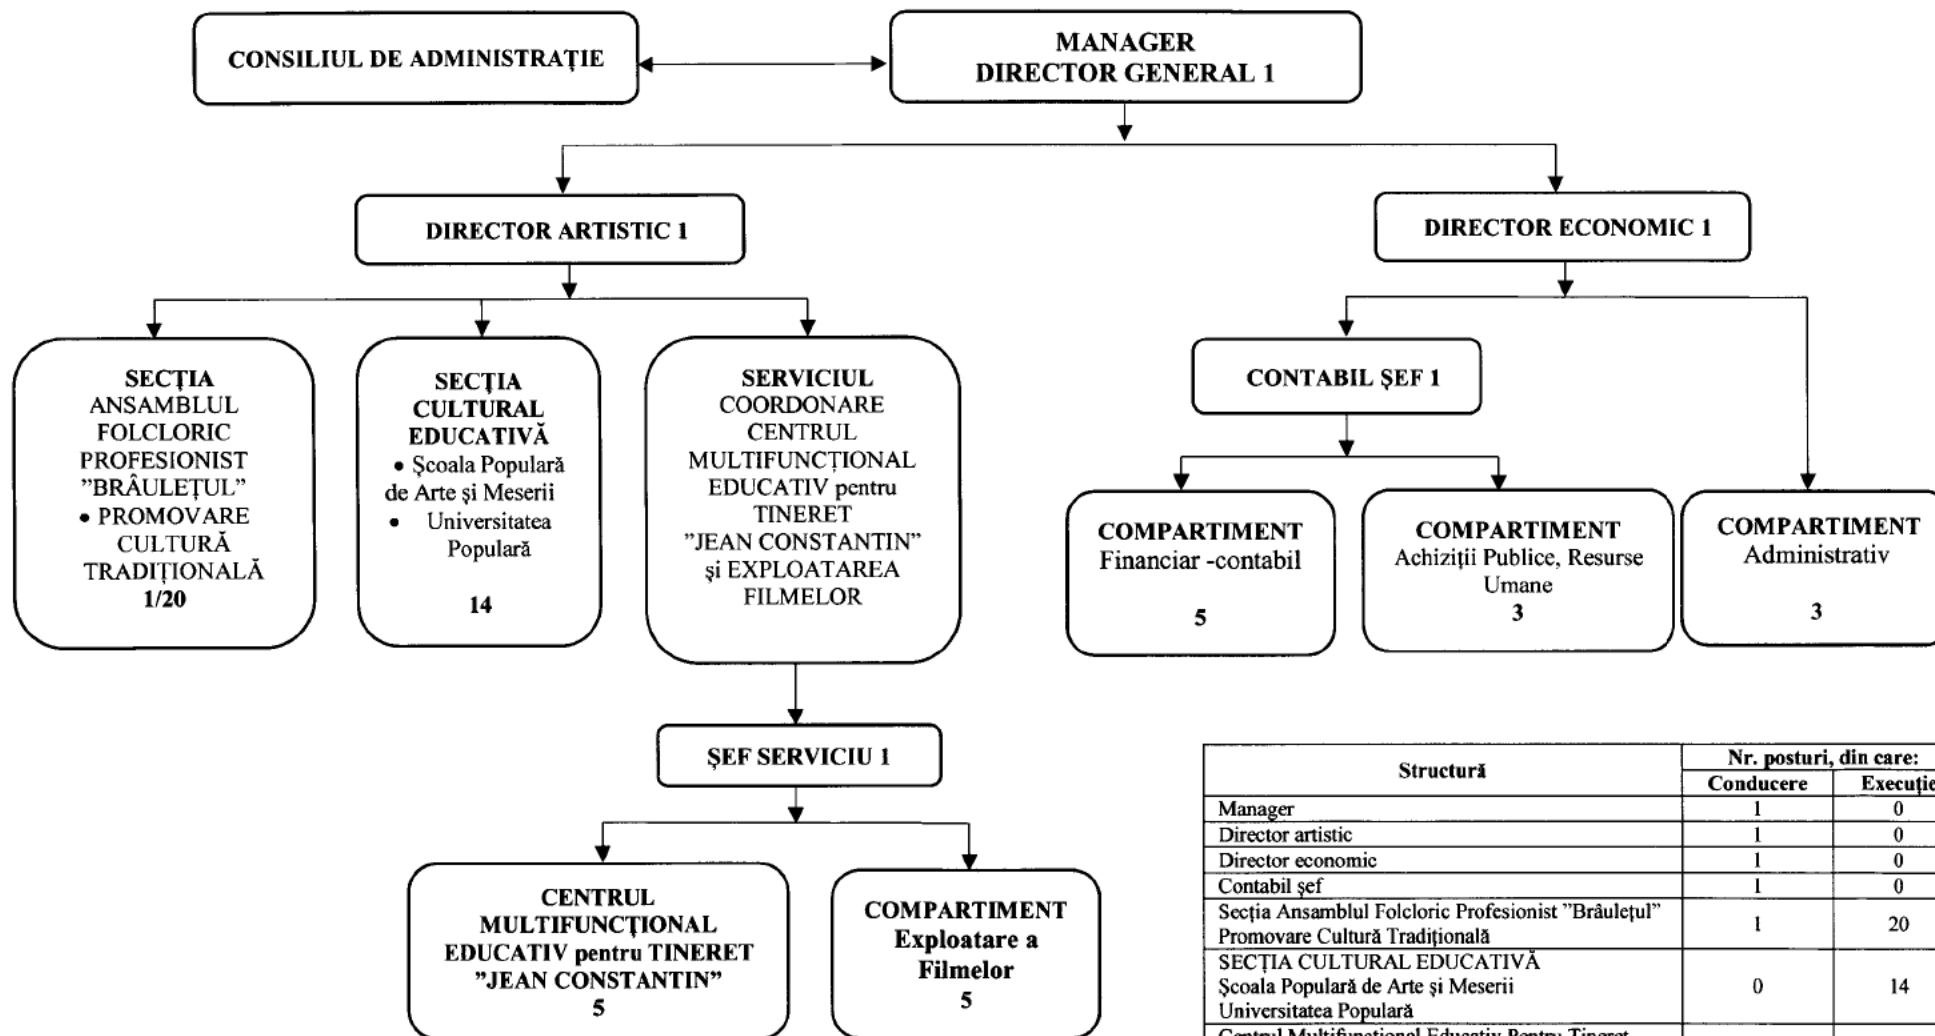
CONSILIUL DE ADMINISTRAȚIE

MANAGER
DIRECTOR GENERAL 1

DIRECTOR ARTISTIC 1

DIRECTOR ECONOMIC 1

SECȚIA ANSAMBLUL FOLCLORIC PROFESIONIST ”BRÂULEȚUL”
• PROMOVARE CULTURĂ TRADIȚIONALĂ
1/20

SECȚIA CULTURAL EDUCATIVĂ
• Școala Populară de Arte și Meserii
• Universitatea Populară

14

SERVICIUL COORDONARE CENTRUL MULTIFUNCȚIONAL EDUCATIV pentru TINERET ”JEAN CONSTANTIN” și EXPLOATAREA FILMELOR

CONTABIL ȘEF 1

COMPARTIMENT
Financiar -contabil

5

COMPARTIMENT
Achiziții Publice, Resurse Umane
3

COMPARTIMENT
Administrativ

3

ȘEF SERVICIU 1

CENTRUL MULTIFUNCȚIONAL EDUCATIV pentru TINERET ”JEAN CONSTANTIN”
5

COMPARTIMENT
Exploatare a Filmelor
5

| Structură | Nr. posturi, din care: Conducere | Execuție |
|---|---|---|
| Manager | 1 | 0 |
| Director artistic | 1 | 0 |
| Director economic | 1 | 0 |
| Contabil șef | 1 | 0 |
| Secția Ansamblul Folcloric Profesionist ”Brâulețul” Promovare Cultură Tradițională | 1 | 20 |
| SECȚIA CULTURAL EDUCATIVĂ Școala Populară de Arte și Meserii Universitatea Populară | 0 | 14 |
| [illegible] | | |